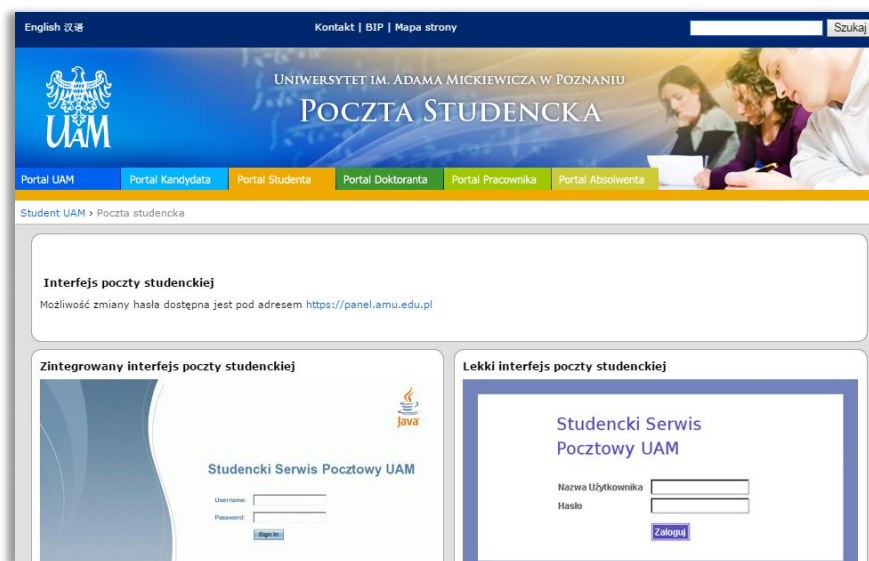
English 汉语

Kontakt | BIP | Mapa strony

Szukaj

UAM

Uniwersytet im. Adama Mickiewicza w Poznaniu

Poczta Studencka

Portal UAM | Portal Kandydata | Portal Studenta | Portal Doktoranta | Portal Pracownika | Portal Absolwenta

Student UAM › Poczta studencka

Interfejs poczty studenckiej

Możliwość zmiany hasła dostępna jest pod adresem https://panel.amu.edu.pl

Zintegrowany interfejs poczty studenckiej

Java

Studencki Serwis Pocztowy UAM

Username:

Password:

Sign In

Lekki interfejs poczty studenckiej

Studencki Serwis Pocztowy UAM

Nazwa Użytkownika

Hasło

Zaloguj